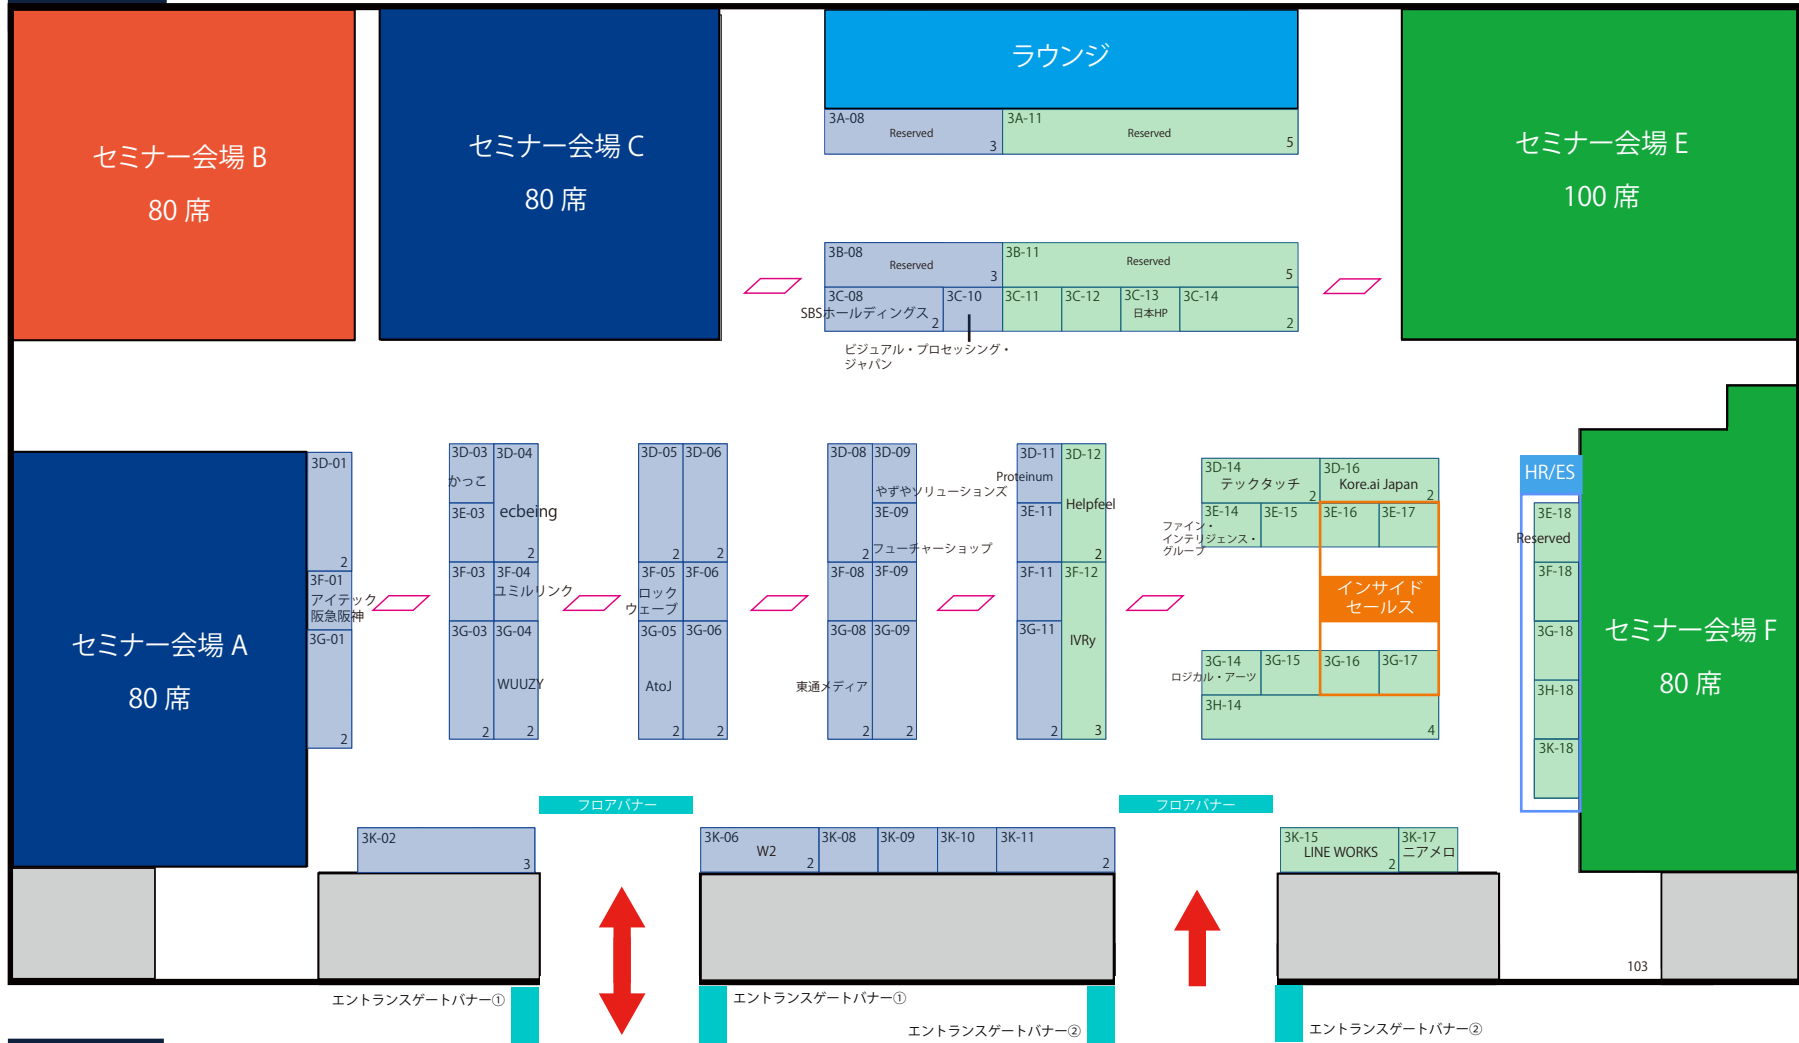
セミナー会場 B
80 席

セミナー会場 C
80 席

ラウンジ

3A-08 Reserved 3
3A-11 Reserved 5

セミナー会場 E
100 席

3B-08 Reserved 3
3B-11 Reserved 5
3C-08 SBSホールディングス 2
3C-10
3C-11
3C-12
3C-13 日本HP
3C-14 2
ビジュアル・プロセッシング・ジャパン

セミナー会場 A
80 席

3D-01 2
3F-01 アイテック 阪急阪神
3G-01 2

3D-03 かっこ
3D-04
3E-03
ecbeing 2
3F-03
3F-04 ユミルリンク
3G-03
3G-04
WUUZY
2 2

3D-05
3D-06
2 2
3F-05 ロックウェーブ
3F-06
3G-05
3G-06
AtoJ
2 2

3D-08
3D-09 やずやソリューションズ
3E-09
2 フューチャーショップ
3F-08
3F-09
3G-08
3G-09
東通メディア
2 2

3D-11 Proteinum
3D-12 Helpfeel 2
3E-11
3F-11
3F-12
3G-11
IVRy
2 3

3D-14 テックタッチ 2
3D-16 Kore.ai Japan 2
3E-14
3E-15
3E-16
3E-17
ファインド・インテリジェンス・グループ
インサイドセールス
3G-14
3G-15
3G-16
3G-17
ロジカル・アーツ
3H-14 4

HR/ES
3E-18 Reserved
3F-18
3G-18
3H-18
3K-18

セミナー会場 F
80 席

フロアバナー
フロアバナー

3K-02 3
3K-06 W2 2
3K-08
3K-09
3K-10
3K-11 2
3K-15 LINE WORKS 2
3K-17 ニアメロ

103

エントランスゲートバナー①
エントランスゲートバナー①
エントランスゲートバナー②
エントランスゲートバナー②